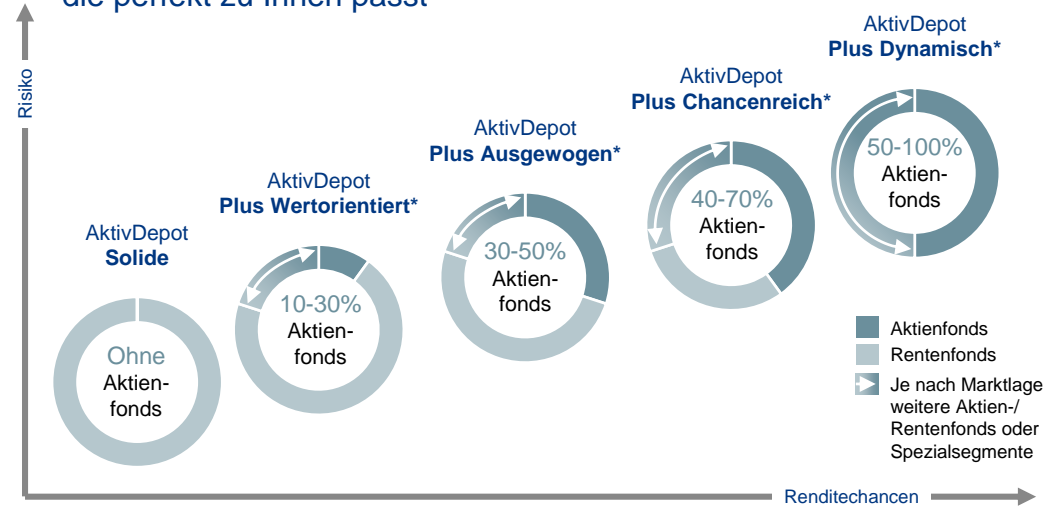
die perfekt zu Ihnen passt

Risiko

AktivDepot
Solide

Ohne Aktienfonds

AktivDepot
Plus Wertorientiert*

10-30% Aktienfonds

AktivDepot
Plus Ausgewogen*

30-50% Aktienfonds

AktivDepot
Plus Chancenreich*

40-70% Aktienfonds

AktivDepot
Plus Dynamisch*

50-100% Aktienfonds

Aktienfonds
Rentenfonds
Je nach Marktlage weitere Aktien-/ Rentenfonds oder Spezialsegmente

Renditechancen